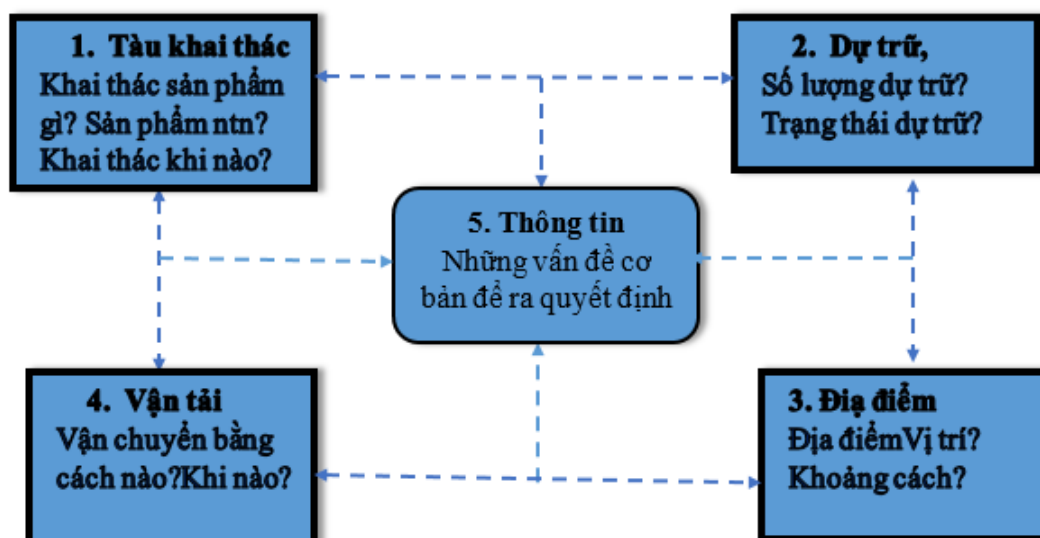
1. Tàu khai thác
Khai thác sản phẩm gì? Sản phẩm ntn? Khai thác khi nào?

2. Dự trữ,
Số lượng dự trữ? Trạng thái dự trữ?

5. Thông tin
Những vấn đề cơ bản để ra quyết định

4. Vận tải
Vận chuyển bằng cách nào?Khi nào?

3. Địa điểm
Địa điểmVị trí? Khoảng cách?